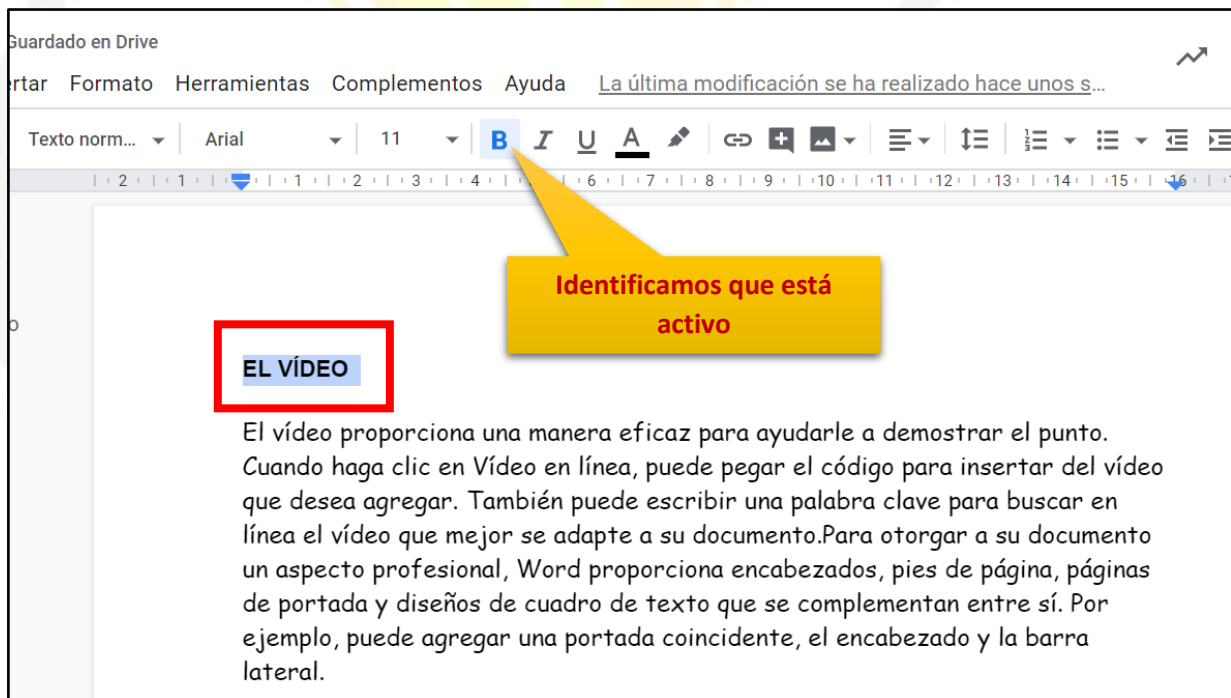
Guardado en Drive

rtar Formato Herramientas Complementos Ayuda La última modificación se ha realizado hace unos s...

Texto norm... Arial 11 B I U A

2 1 1 2 3 4 6 7 8 9 10 11 12 13 14 15 16

Identificamos que está activo

EL VÍDEO

El vídeo proporciona una manera eficaz para ayudarle a demostrar el punto. Cuando haga clic en Vídeo en línea, puede pegar el código para insertar del vídeo que desea agregar. También puede escribir una palabra clave para buscar en línea el vídeo que mejor se adapte a su documento.Para otorgar a su documento un aspecto profesional, Word proporciona encabezados, pies de página, páginas de portada y diseños de cuadro de texto que se complementan entre sí. Por ejemplo, puede agregar una portada coincidente, el encabezado y la barra lateral.